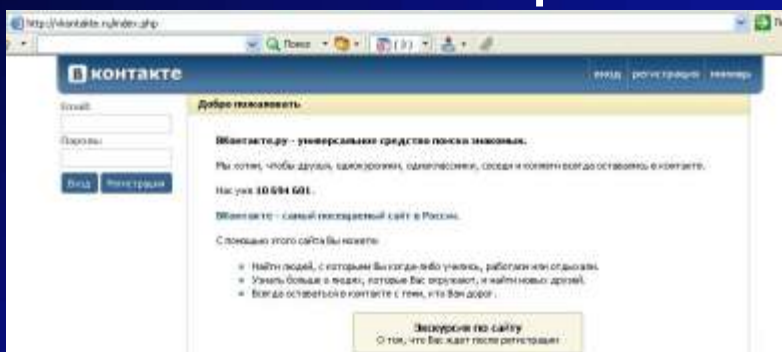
http://vkontakte.ru/index.php

Поиск

В контакте

вход регистрация помощь

Email:

Пароль:

Вход Регистрация

Добро пожаловать

ВКонтакте.ру - универсальное средство поиска знакомых.

Мы хотим, чтобы друзья, однокурсники, одноклассники, соседи и коллеги всегда оставались в контакте.

Нас уже 10 694 601.

ВКонтакте - самый посещаемый сайт в России.

С помощью этого сайта Вы можете:

• Найти людей, с которыми Вы когда-либо учились, работали или отдыхали.
• Узнать больше о людях, которые Вас окружают, и найти новых друзей.
• Всегда оставаться в контакте с теми, кто Вам дорог.

Экскурсия по сайту
О том, что Вас ждет после регистрации